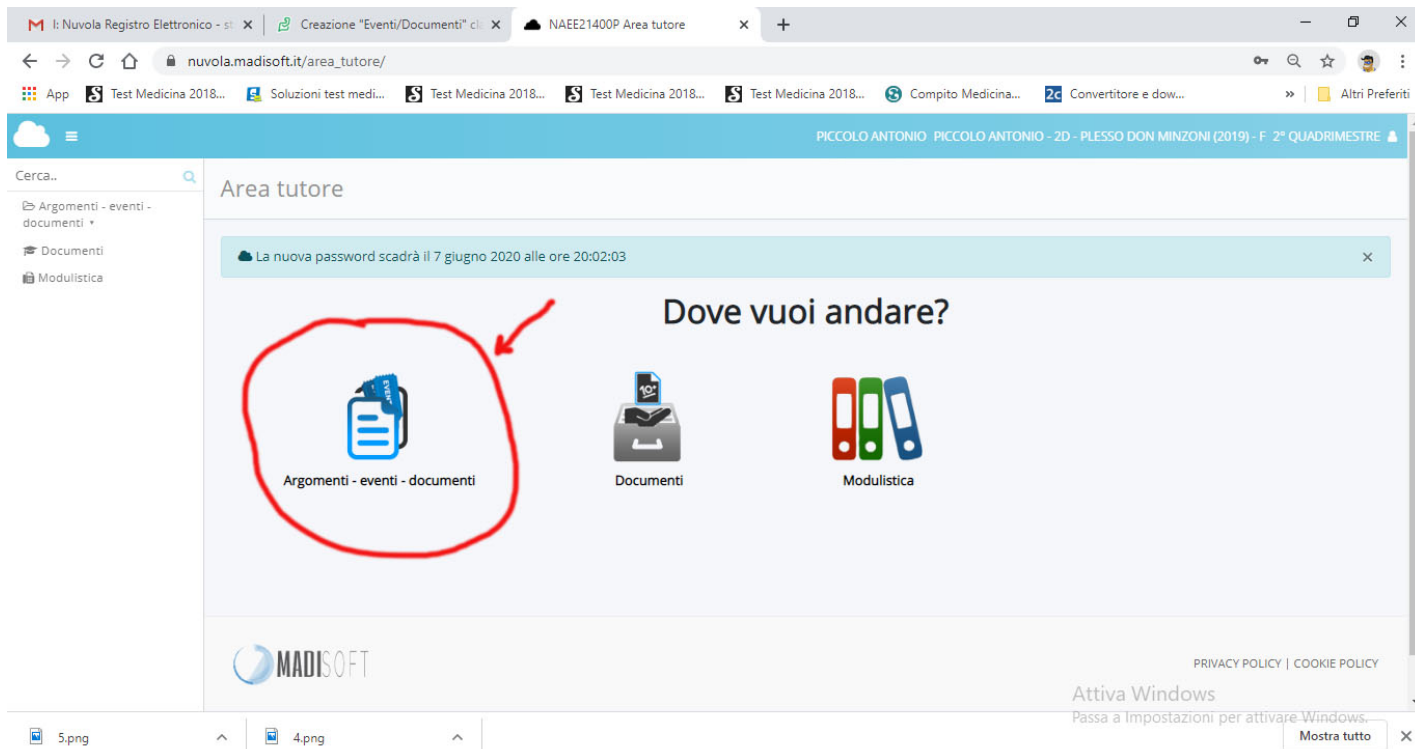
I: Nuvola Registro Elettronico - st ×
Creazione "Eventi/Documenti" cl ×
NAEE21400P Area tutore ×
+

nuvola.madisoft.it/area_tutore/

App
Test Medicina 2018...
Soluzioni test medi...
Test Medicina 2018...
Test Medicina 2018...
Test Medicina 2018...
Compito Medicina...
Convertitore e dow...
»
Altri Preferiti

PICCOLO ANTONIO PICCOLO ANTONIO - 2D - PLESSO DON MINZONI (2019) - F 2° QUADRIMESTRE

Cerca..
Argomenti - eventi - documenti ▾
Documenti
Modulistica

Area tutore

La nuova password scadrà il 7 giugno 2020 alle ore 20:02:03 ×

Dove vuoi andare?

Argomenti - eventi - documenti

Documenti

Modulistica

MADISOFT

PRIVACY POLICY | COOKIE POLICY

Attiva Windows
Passa a Impostazioni per attivare Windows.

5.png ^
4.png ^
Mostra tutto ×